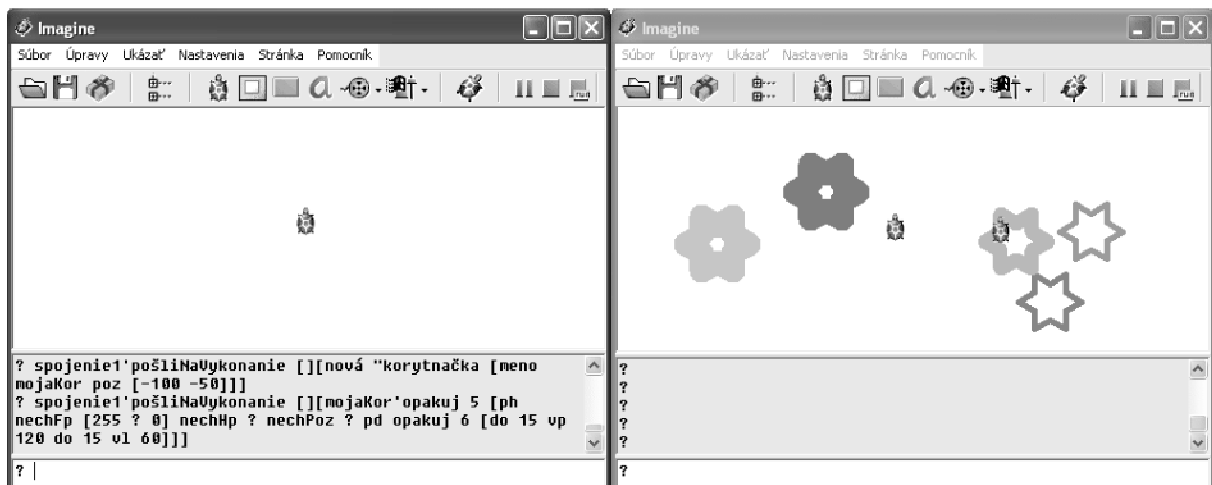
Imagine

Súbor Úpravy Ukázať Nastavenia Stránka Pomocník

? spojenie1'pošliNaVykonanie [][nová "korytnačka [meno mojaKor poz [-100 -50]]]
? spojenie1'pošliNaVykonanie [][mojaKor'opakuj 5 [ph nechFp [255 ? 0] nechHp ? nechPoz ? pd opakuj 6 [do 15 vp 120 do 15 vl 60]]]

?

Imagine

Súbor Úpravy Ukázať Nastavenia Stránka Pomocník

?
?
?
?
?

?